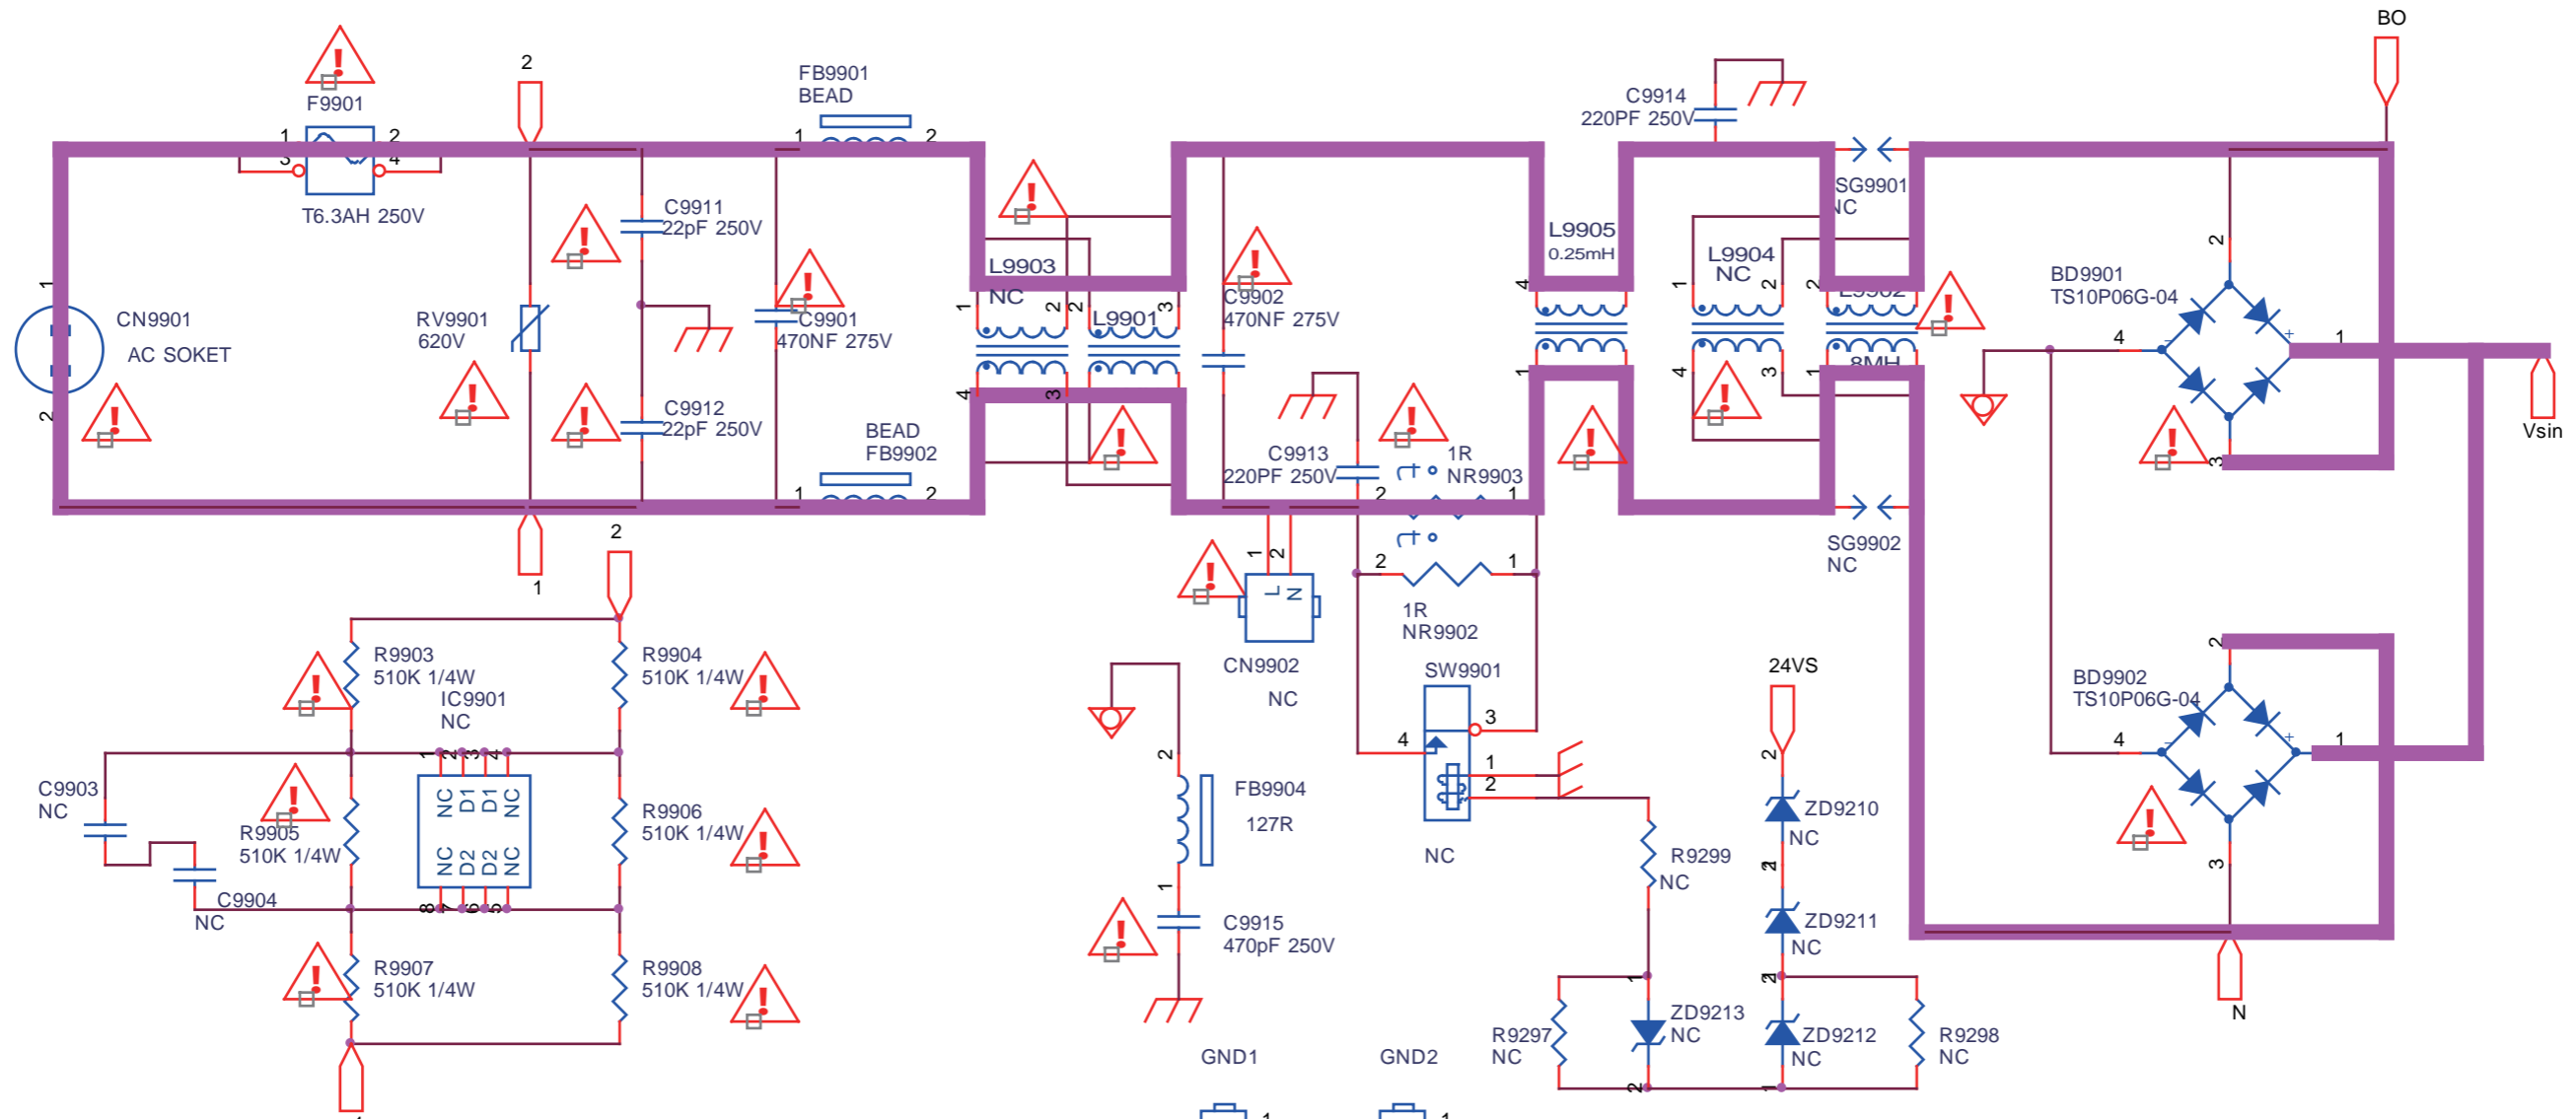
BO
F9901
T6.3AH 250V
FB9901
BEAD
C9914
220PF 250V
SG9901
NC
CN9901
AC SOKET
RV9901
620V
C9911
22pF 250V
C9901
470NF 275V
C9912
22pF 250V
L9903
NC
L9901
C9902
470NF 275V
L9905
0.25mH
L9904
NC
BD9901
TS10P06G-04
8MH
Vsin
BEAD
FB9902
C9913
220PF 250V
1R
NR9903
SG9902
NC
1R
NR9902
CN9902
NC
SW9901
NC
R9903
510K 1/4W
IC9901
NC
R9904
510K 1/4W
C9903
NC
R9905
510K 1/4W
C9904
NC
NC D1 D1 NC
NC D2 D2 NC
R9906
510K 1/4W
R9907
510K 1/4W
R9908
510K 1/4W
FB9904
127R
C9915
470pF 250V
GND1
GND2
24VS
ZD9210
NC
R9299
NC
ZD9211
NC
R9297
NC
ZD9213
NC
ZD9212
NC
R9298
NC
BD9902
TS10P06G-04
N